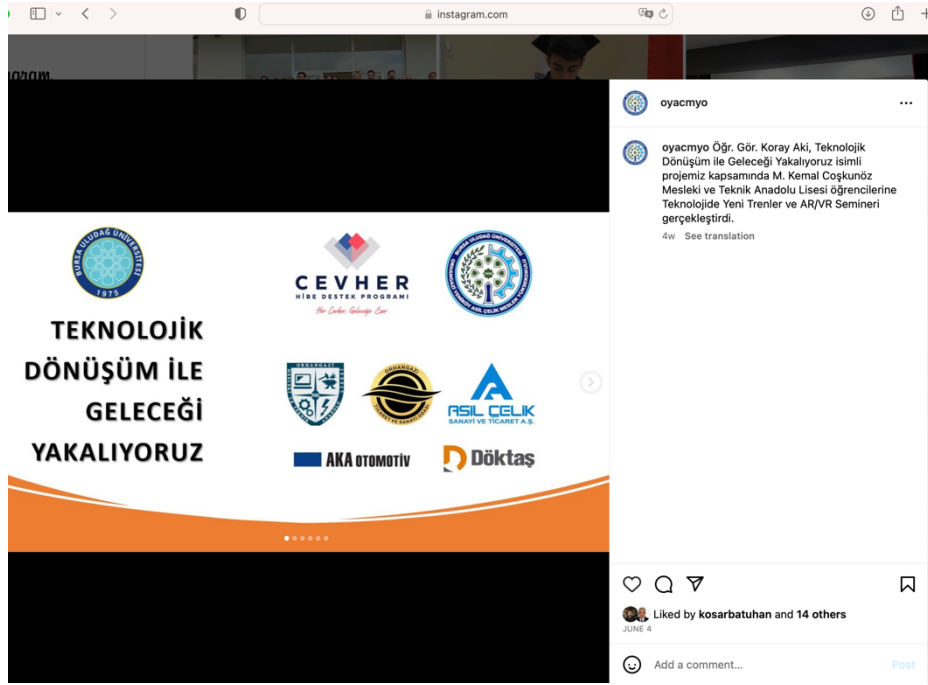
instagram.com

oyacmyo

oyacmyo Öğr. Gör. Koray Aki, Teknolojik Dönüşüm ile Geleceği Yakalıyoruz isimli projemiz kapsamında M. Kemal Coşkunöz Mesleki ve Teknik Anadolu Lisesi öğrencilerine Teknolojide Yeni Trenler ve AR/VR Semineri gerçekleştirdi.

4w See translation

BURSA ULUDAĞ ÜNİVERSİTESİ 1975

TEKNOLOJİK DÖNÜŞÜM İLE GELECEĞİ YAKALIYORUZ

CEVHER HİBE DESTEK PROGRAMI Her Cevher, Geleceğe Ever

ASIL ÇELİK SANAYİ VE TİCARET A.Ş.

AKA OTOMOTİV

Döktaş

Liked by kosarbatuhan and 14 others

JUNE 4

Add a comment...

Post